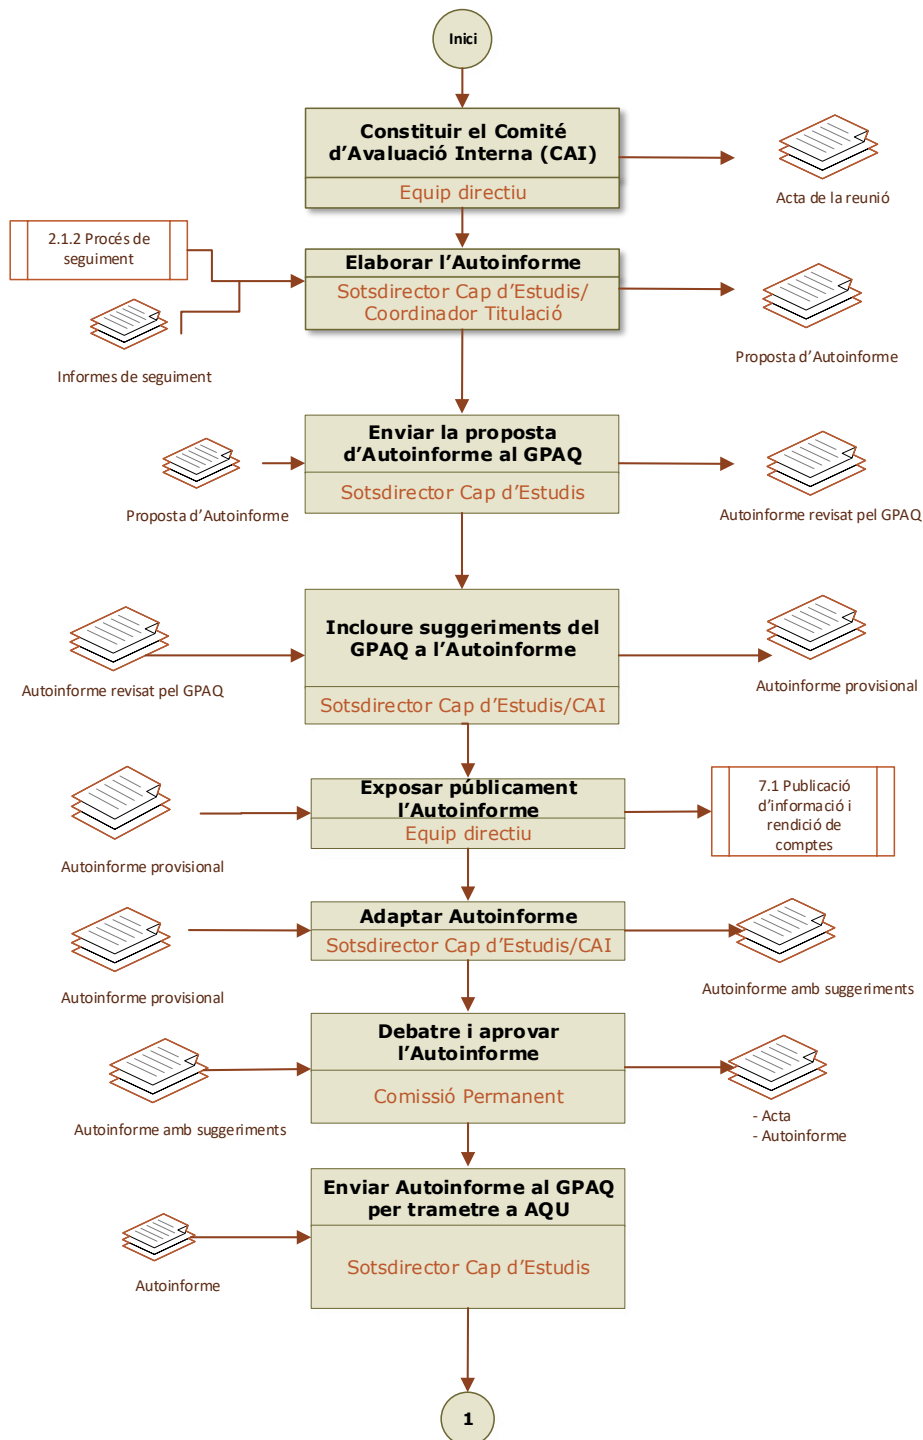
Inici

Constituir el Comité d'Avaluació Interna (CAI)
Equip directiu

Acta de la reunió

2.1.2 Procés de seguiment

Elaborar l'Autoinforme
Sotsdirector Cap d'Estudis/ Coordinador Titulació

Informes de seguiment

Proposta d'Autoinforme

Enviar la proposta d'Autoinforme al GPAQ
Sotsdirector Cap d'Estudis

Proposta d'Autoinforme

Autoinforme revisat pel GPAQ

Incloure suggeriments del GPAQ a l'Autoinforme
Sotsdirector Cap d'Estudis/CAI

Autoinforme revisat pel GPAQ

Autoinforme provisional

Exposar públicament l'Autoinforme
Equip directiu

Autoinforme provisional

7.1 Publicació d'informació i rendició de comptes

Adaptar Autoinforme
Sotsdirector Cap d'Estudis/CAI

Autoinforme provisional

Autoinforme amb suggeriments

Debatre i aprovar l'Autoinforme
Comissió Permanent

Autoinforme amb suggeriments

- Acta
- Autoinforme

Enviar Autoinforme al GPAQ per trametre a AQU
Sotsdirector Cap d'Estudis

Autoinforme

1